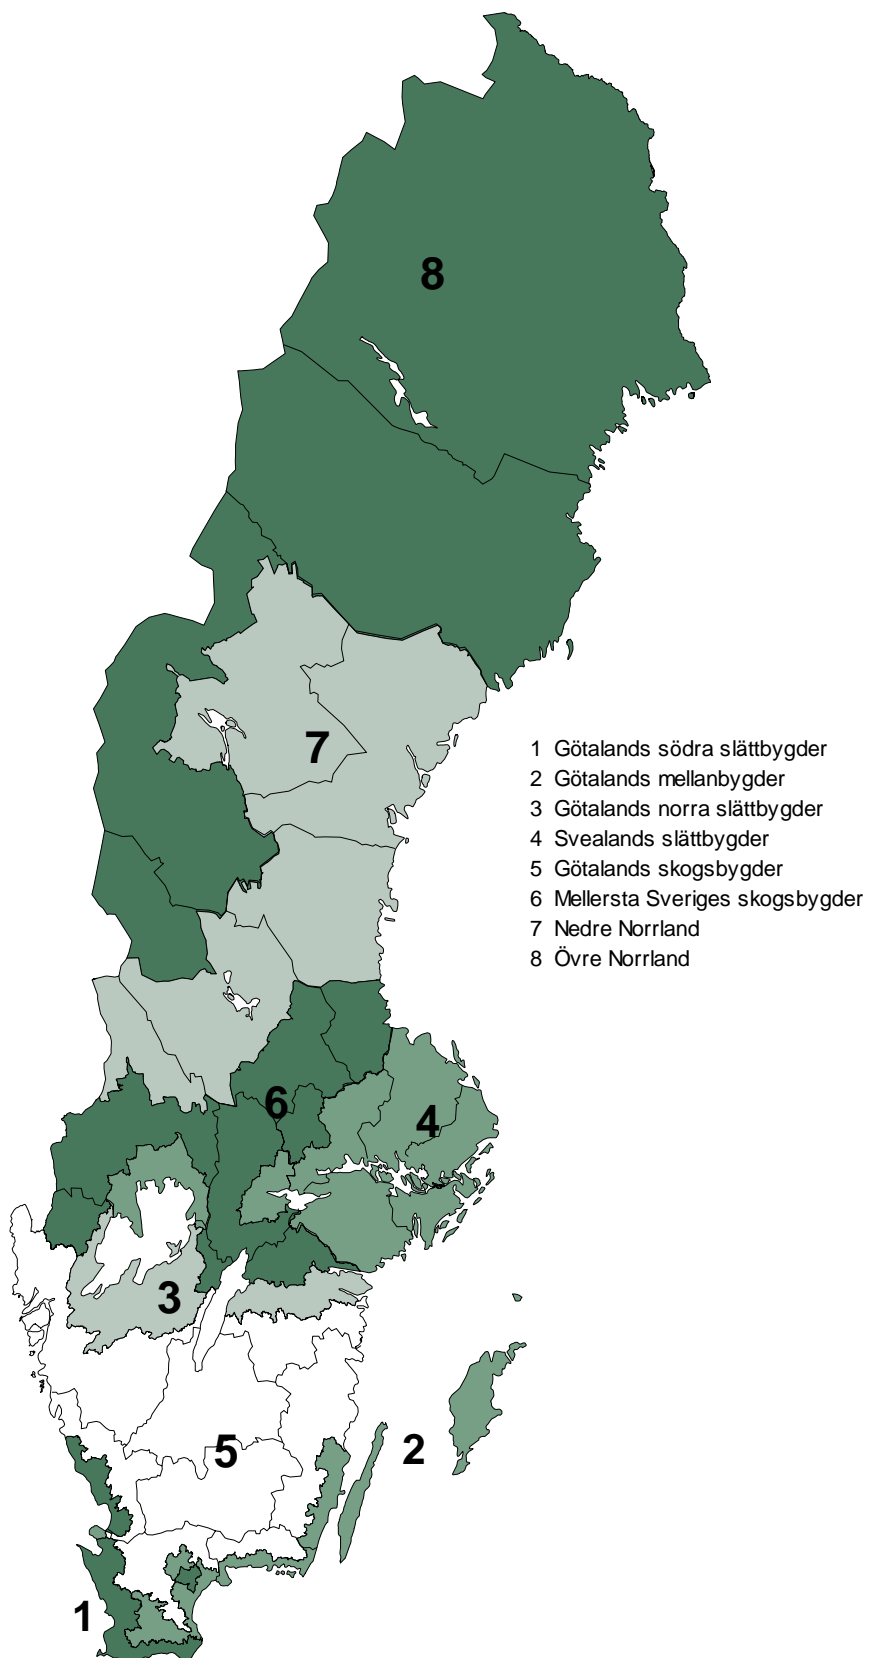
8

7

1 Götalands södra slättbygder
2 Götalands mellanbygder
3 Götalands norra slättbygder
4 Svealands slättbygder
5 Götalands skogsbygder
6 Mellersta Sveriges skogsbygder
7 Nedre Norrland
8 Övre Norrland

6

4

3

5

2

1